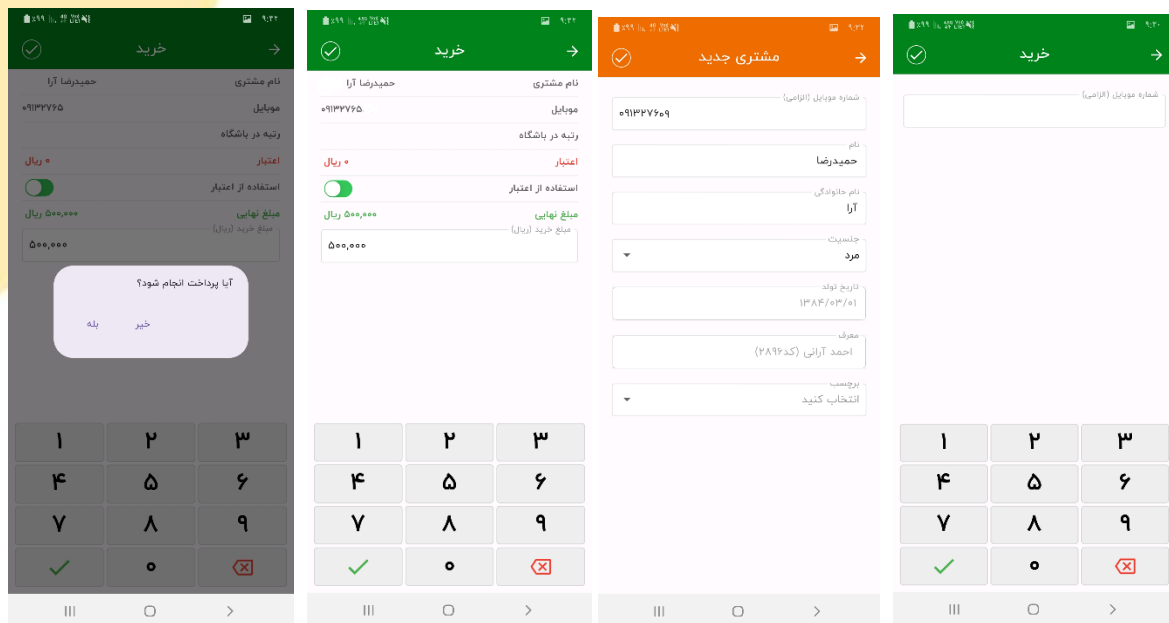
۹:۴۲
خرید
نام مشتری حمیدرضا آرا
موبایل ۰۹۱۳۳۲۷۶۵
رتبه در باشگاه
اعتبار ۰ ریال
استفاده از اعتبار
مبلغ نهایی ۵۰۰,۰۰۰ ریال
مبلغ خرید (ریال)
۵۰۰,۰۰۰
آیا پرداخت انجام شود؟
خیر
بله
| ۱ | ۲ | ۳ |
|---|---|---|
| ۴ | ۵ | ۶ |
| ۷ | ۸ | ۹ |
| | ۰ | |

۹:۴۲
خرید
نام مشتری حمیدرضا آرا
موبایل ۰۹۱۳۳۲۷۶۵
رتبه در باشگاه
اعتبار ۰ ریال
استفاده از اعتبار
مبلغ نهایی ۵۰۰,۰۰۰ ریال
مبلغ خرید (ریال)
۵۰۰,۰۰۰
| ۱ | ۲ | ۳ |
|---|---|---|
| ۴ | ۵ | ۶ |
| ۷ | ۸ | ۹ |
| | ۰ | |

۹:۴۲
مشتری جدید
شماره موبایل (الزامی)
۰۹۱۳۳۲۷۶۰۹
نام
حمیدرضا
نام خانوادگی
آرا
جنسیت
مرد
تاریخ تولد
۱۳۸۴/۰۳/۰۱
معرف
احمد آرانی (کد۲۸۹۶)
برچسب
انتخاب کنید

۹:۴۰
خرید
شماره موبایل (الزامی)
| ۱ | ۲ | ۳ |
|---|---|---|
| ۴ | ۵ | ۶ |
| ۷ | ۸ | ۹ |
| | ۰ | |